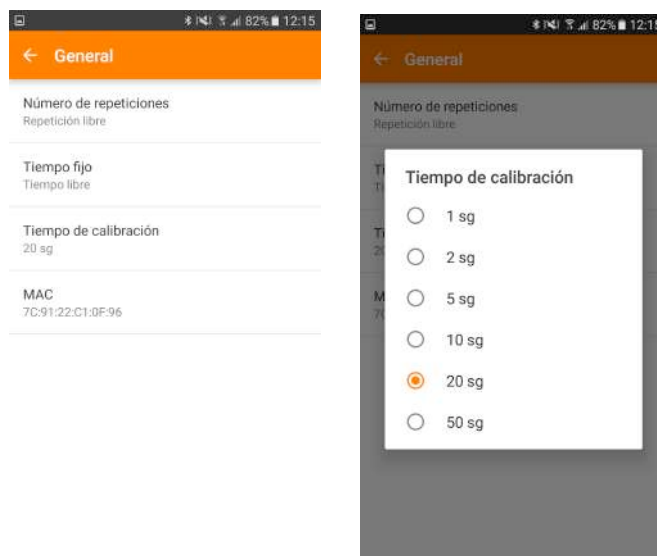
82% 12:15

General

Número de repeticiones
Repetición libre

Tiempo fijo
Tiempo libre

Tiempo de calibración
20 sg

MAC
7C:91:22:C1:0F:96

82% 12:1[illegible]

General

Número de repeticiones
Repetición libre

Tiempo de calibración

1 sg

2 sg

5 sg

10 sg

20 sg

50 sg